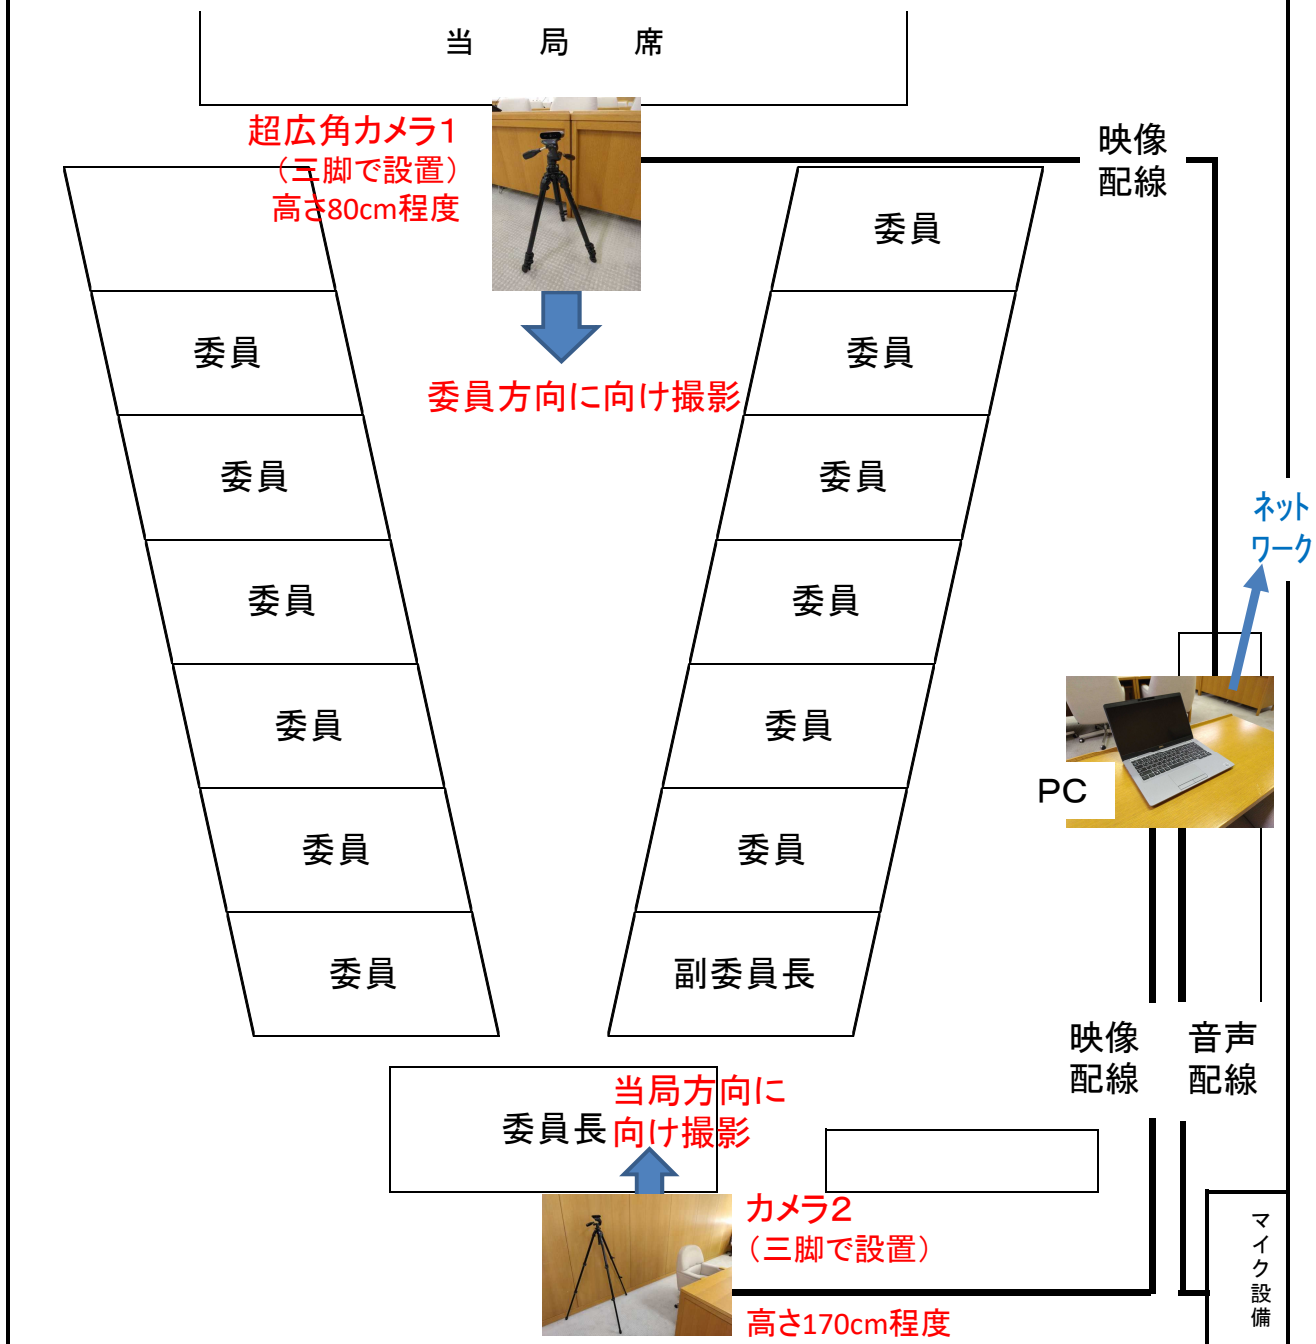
当　局　席

超広角カメラ1
（三脚で設置）
高さ80cm程度

委員方向に向け撮影

映像
配線

委員
委員
委員
委員
委員
委員

委員
委員
委員
委員
委員
委員
副委員長

ネット
ワーク

PC

映像
配線

音声
配線

委員長

当局方向に
向け撮影

カメラ2
（三脚で設置）
高さ170cm程度

マイク設備